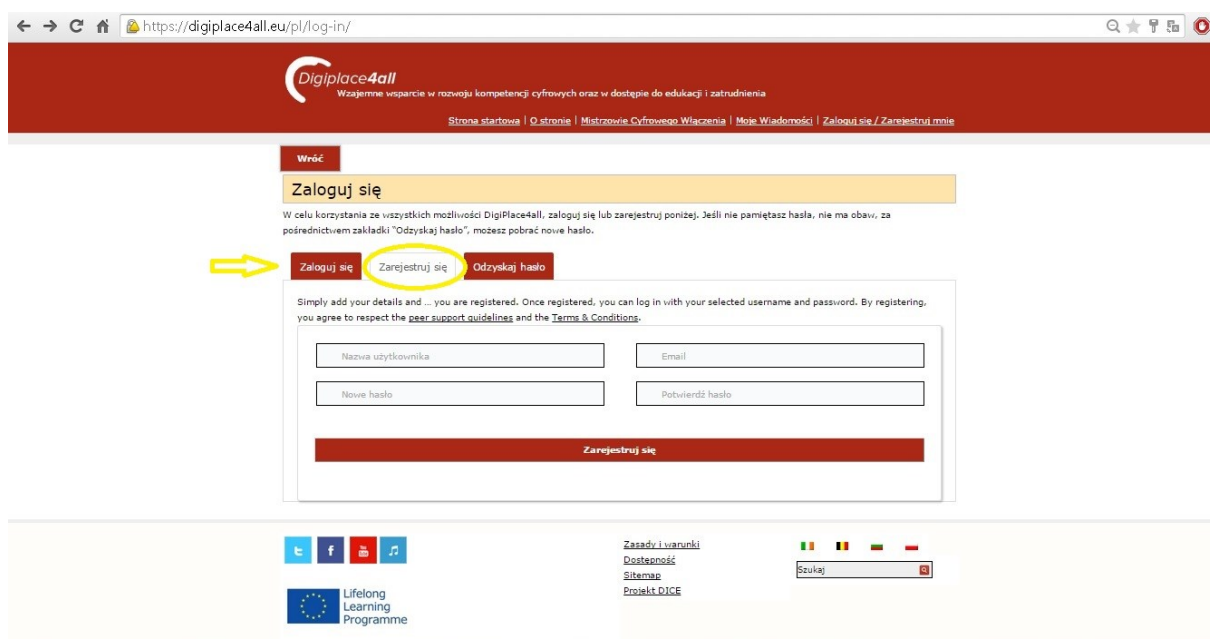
https://digiplace4all.eu/pl/log-in/

Digiplace4all
Wzajemne wsparcie w rozwoju kompetencji cyfrowych oraz w dostępie do edukacji i zatrudnienia

Strona startowa | O stronie | Mistrzowie Cyfrowego Włączenia | Moje Wiadomości | Zaloguj się / Zarejestruj mnie

Wróć

Zaloguj się

W celu korzystania ze wszystkich możliwości DigiPlace4all, zaloguj się lub zarejestruj poniżej. Jeśli nie pamiętasz hasła, nie ma obaw, za pośrednictwem zakładki "Odzyskaj hasło", możesz pobrać nowe hasło.

Zaloguj się | Zarejestruj się | Odzyskaj hasło

Simply add your details and ... you are registered. Once registered, you can log in with your selected username and password. By registering, you agree to respect the peer support guidelines and the Terms & Conditions.

Nazwa użytkownika
Email
Nowe hasło
Potwierdź hasło

Zarejestruj się

Zasady i warunki
Dostępność
Sitemap
Projekt DICE

Szukaj

Lifelong Learning Programme